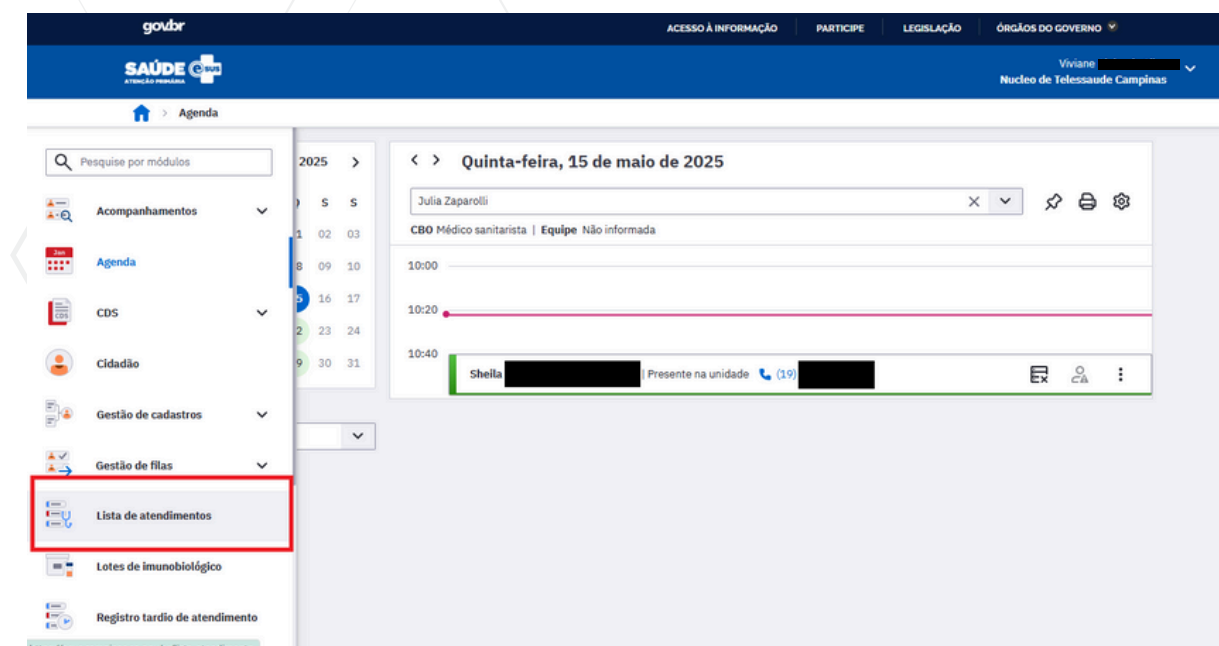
gov.br

ACESSO À INFORMAÇÃO PARTICIPE LEGISLAÇÃO ÓRGÃOS DO GOVERNO

SAÚDE e SUS
ATENÇÃO PRIMÁRIA

Viviane
Nucleo de Telessaude Campinas

Agenda

Pesquise por módulos

Acompanhamentos

Jan
Agenda

CDS

Cidadão

Gestão de cadastros

Gestão de filas

Lista de atendimentos

Lotes de imunobiológico

Registro tardio de atendimento

2025

S S
1 02 03
8 09 10
5 16 17
2 23 24
9 30 31

Quinta-feira, 15 de maio de 2025

Julia Zaparolli

CBO Médico sanitarista | Equipe Não informada

10:00

10:20

10:40

Sheila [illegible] | Presente na unidade (19) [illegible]